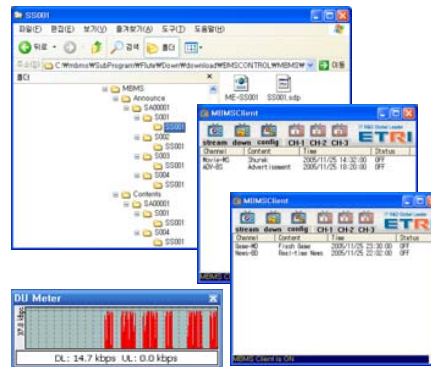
SS001
파일(F) 편집(E) 보기(V) 즐겨찾기(A) 도구(T) 도움말(H)
뒤로 검색 폴더
주소(D) C:\mbms\SubProgram\Flute\Down\download\MBMSCONTROL\MBMS\ 이동
폴더 ×
MBMS
Announce
SA00001
S001
SS001
S002
SS001
S003
SS001
S004
SS001
Contents
SA00001
S001
SS001
S004
SS001
ME-SS001
SS001.sdp

MBMSClient
stream down config CH-1 CH-2 CH-3
ETRI
| Channel | Content | Time | Status |
|---|---|---|---|
| Movie-MS | Shurek | 2005/11/25 14:32:00 | OFF |
| ADV-BS | Advertisement | 2005/11/25 18:20:00 | OFF |

MBMS Client

MBMSClient
stream down config CH-1 CH-2 CH-3
ETRI
| Channel | Content | Time | Status |
|---|---|---|---|
| Game-MD | Fresh Game | 2005/11/25 23:30:00 | OFF |
| News-BD | Real-time News | 2005/11/25 22:02:00 | OFF |

MBMS Client is ON

DU Meter
DL: 14.7 kbps UL: 0.0 kbps